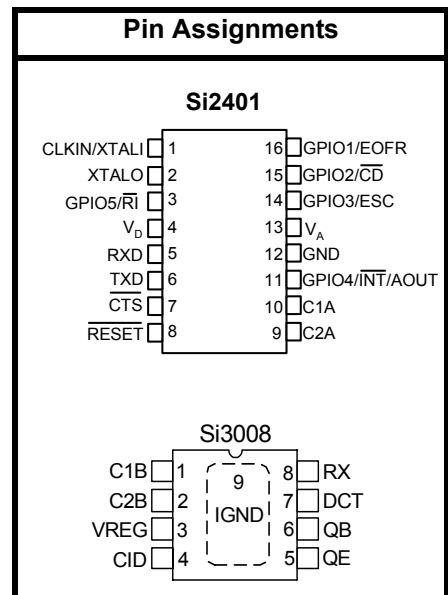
Pin Assignments

Si2401

CLKIN/XTALI 1
XTALO 2
GPIO5/$\overline{RI}$ 3
$V_D$ 4
RXD 5
TXD 6
$\overline{CTS}$ 7
$\overline{RESET}$ 8
16 GPIO1/EOFR
15 GPIO2/$\overline{CD}$
14 GPIO3/ESC
13 $V_A$
12 GND
11 GPIO4/$\overline{INT}$/AOUT
10 C1A
9 C2A

Si3008

C1B 1
C2B 2
VREG 3
CID 4
9
IGND
8 RX
7 DCT
6 QB
5 QE